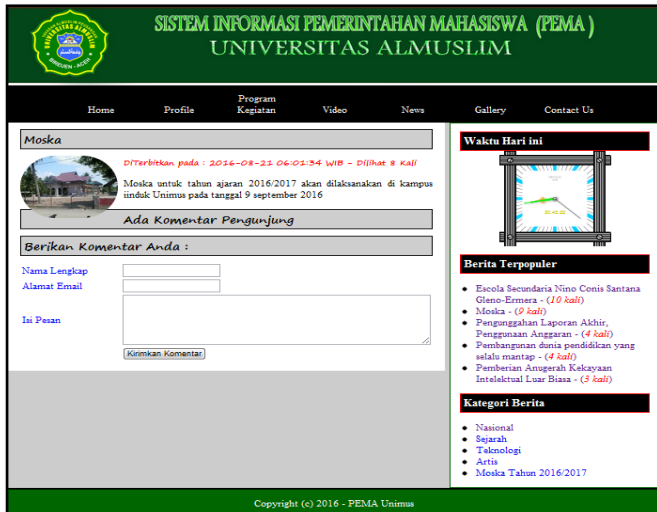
UNIVERSITAS ALMUSLIM
BIREUEN - ACEH

SISTEM INFORMASI PEMERINTAHAN MAHASISWA (PEMA)
UNIVERSITAS ALMUSLIM

Home
Profile
Program Kegiatan
Video
News
Gallery
Contact Us

Moska

DiTerbitkan pada : 2016-08-21 06:01:34 WIB - Dilihat 8 Kali

Moska untuk tahun ajaran 2016/2017 akan dilaksanakan di kampus induk Unimus pada tanggal 9 september 2016

Ada Komentar Pengunjung

Berikan Komentar Anda :

Nama Lengkap
Alamat Email
Isi Pesan

Kirimkan Komentar

Waktu Hari ini

Berita Terpopuler

- Escola Secundaria Nino Conis Santana Gleno-Ermera - (10 kali)
- Moska - (9 kali)
- Pengunggahan Laporan Akhir, Penggunaan Anggaran - (4 kali)
- Pembangunan dunia pendidikan yang selalu mantap - (4 kali)
- Pemberian Anugerah Kekayaan Intelektual Luar Biasa - (3 kali)

Kategori Berita

- Nasional
- Sejarah
- Teknologi
- Artis
- Moska Tahun 2016/2017

Copyright (c) 2016 - PEMA Unimus